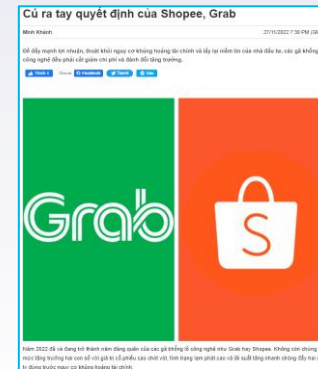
Cú ra tay quyết định của Shopee, Grab

Minh Khánh

27/11/2022 7:30 PM (GMT

Để đẩy mạnh lợi nhuận, thoát khỏi nguy cơ khủng hoảng tài chính và lấy lại niềm tin của nhà đầu tư, các gã khổng lồ công nghệ đều phải cắt giảm chi phí và đánh đổi tăng trưởng.

Thích 0 Share Facebook Tweet Zalo

Grab

S

Năm 2022 đã và đang trở thành năm đáng quên của các gã khổng lồ công nghệ như Grab hay Shopee. Không còn chứng kiến mức tăng trưởng hai con số với giá trị cổ phiếu cao chót vót, tình trạng lạm phát cao và lãi suất tăng nhanh chóng đẩy hai cái tên này từng bước nguy cơ khủng hoảng tài chính.